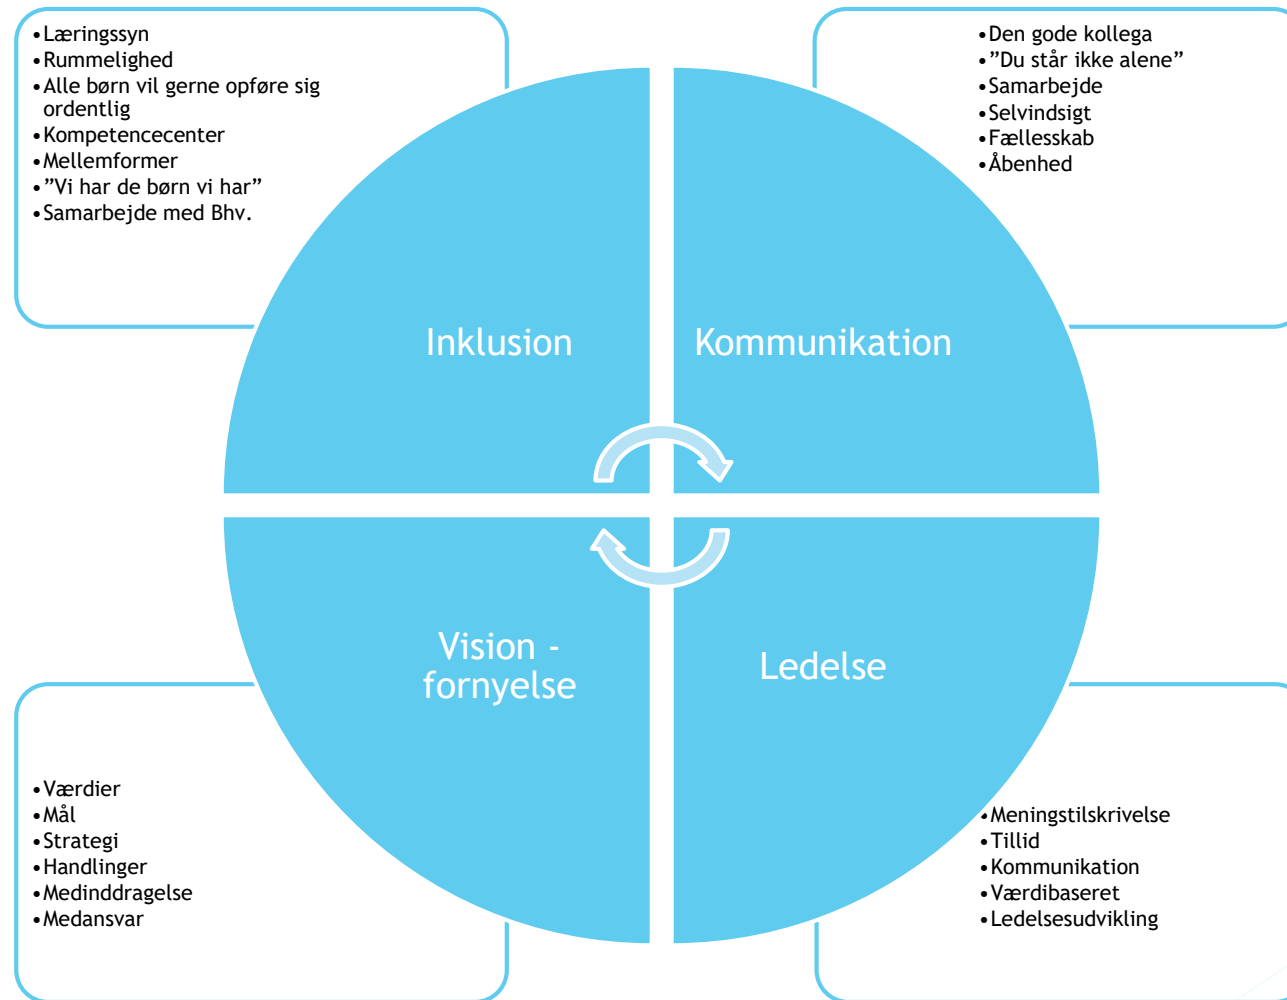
•Læringssyn
•Rummelighed
•Alle børn vil gerne opføre sig ordentlig
•Kompetencecenter
•Mellemformer
•”Vi har de børn vi har”
•Samarbejde med Bhv.

•Den gode kollega
•”Du står ikke alene”
•Samarbejde
•Selvindsigt
•Fællesskab
•Åbenhed

Inklusion

Kommunikation

Vision - fornyelse

Ledelse

•Værdier
•Mål
•Strategi
•Handlinger
•Medinddragelse
•Medansvar

•Meningstilskrivelse
•Tillid
•Kommunikation
•Værdibaseret
•Ledelsesudvikling